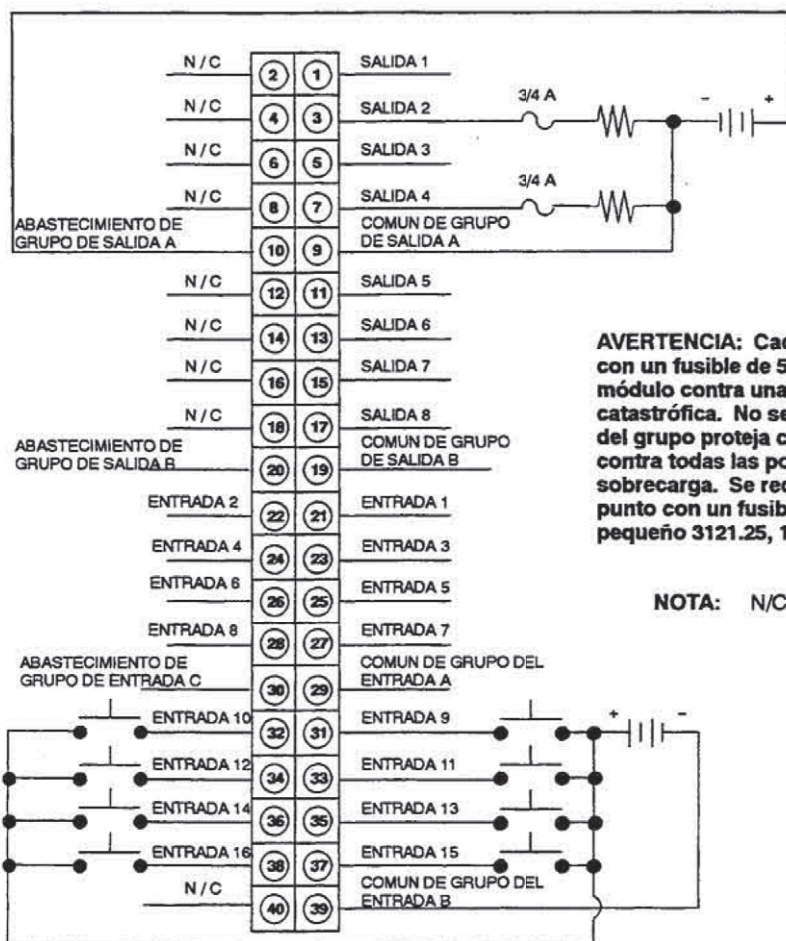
N/C
2
1
SALIDA 1
N/C
4
3
SALIDA 2
3/4 A
-
+
N/C
6
5
SALIDA 3
3/4 A
N/C
8
7
SALIDA 4
ABASTECIMIENTO DE GRUPO DE SALIDA A
10
9
COMUN DE GRUPO DE SALIDA A
N/C
12
11
SALIDA 5
N/C
14
13
SALIDA 6
N/C
16
15
SALIDA 7
N/C
18
17
SALIDA 8
ABASTECIMIENTO DE GRUPO DE SALIDA B
20
19
COMUN DE GRUPO DE SALIDA B
ENTRADA 2
22
21
ENTRADA 1
ENTRADA 4
24
23
ENTRADA 3
ENTRADA 6
26
25
ENTRADA 5
ENTRADA 8
28
27
ENTRADA 7
ABASTECIMIENTO DE GRUPO DE ENTRADA C
30
29
COMUN DE GRUPO DEL ENTRADA A
ENTRADA 10
32
31
ENTRADA 9
+
-
ENTRADA 12
34
33
ENTRADA 11
ENTRADA 14
36
35
ENTRADA 13
ENTRADA 16
38
37
ENTRADA 15
N/C
40
39
COMUN DE GRUPO DEL ENTRADA B

AVERTENCIA: Cad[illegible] con un fusible de 5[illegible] módulo contra una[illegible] catastrófica. No se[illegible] del grupo proteja c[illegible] contra todas las po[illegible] sobrecarga. Se rec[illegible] punto con un fusib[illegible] pequeño 3121.25, 1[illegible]

NOTA: N/C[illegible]